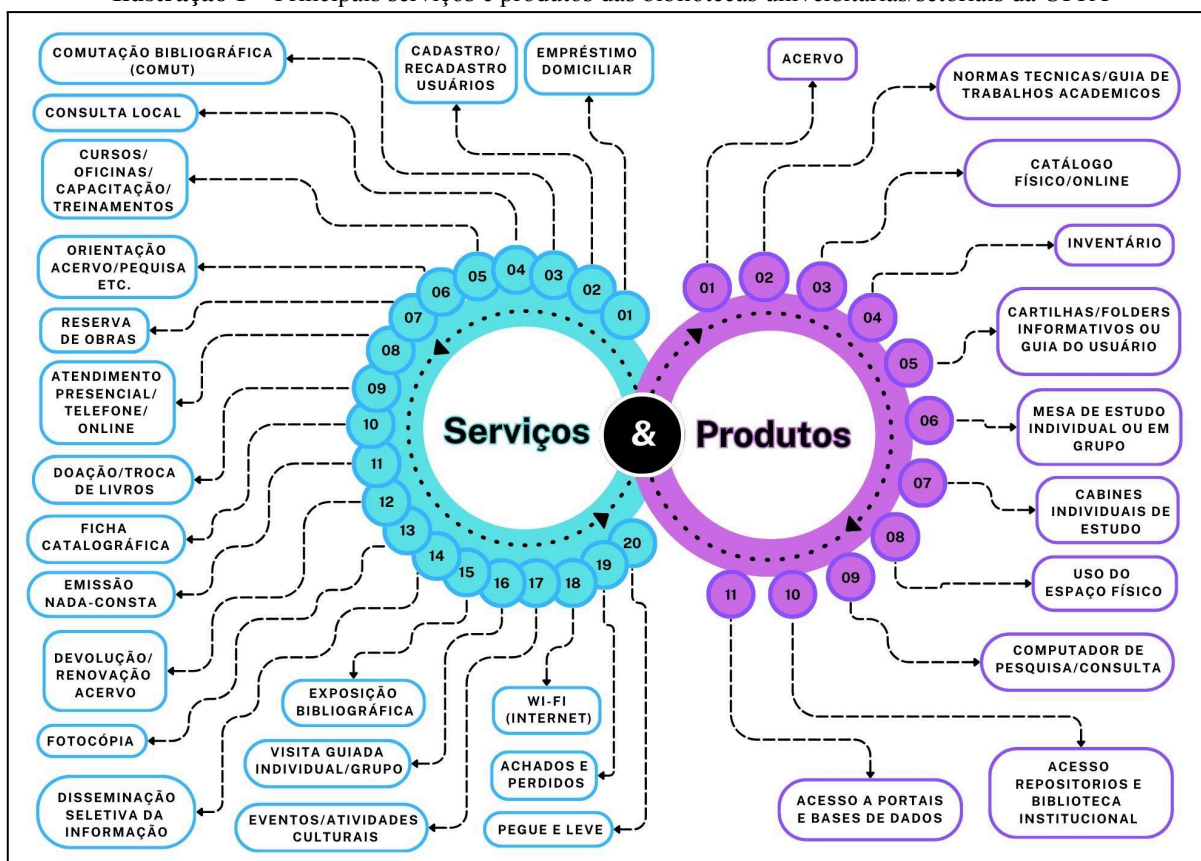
Ilustração 1 – Principais serviços e produtos das bibliotecas universitárias/setoriais da UFPA

COMUTAÇÃO BIBLIOGRÁFICA (COMUT)

CADASTRO/ RECADASTRO USUÁRIOS

EMPRÉSTIMO DOMICILIAR

CONSULTA LOCAL

CURSOS/ OFICINAS/ CAPACITAÇÃO/ TREINAMENTOS

ORIENTAÇÃO ACERVO/PEQUISA ETC.

RESERVA DE OBRAS

ATENDIMENTO PRESENCIAL/ TELEFONE/ ONLINE

DOAÇÃO/TROCA DE LIVROS

FICHA CATALOGRÁFICA

EMISSÃO NADA-CONSTA

DEVOLUÇÃO/ RENOVAÇÃO ACERVO

FOTOCÓPIA

DISSEMINAÇÃO SELETIVA DA INFORMAÇÃO

EXPOSIÇÃO BIBLIOGRÁFICA

VISITA GUIADA INDIVIDUAL/GRUPO

EVENTOS/ATIVIDADES CULTURAIS

WI-FI (INTERNET)

ACHADOS E PERDIDOS

PEGUE E LEVE

01 02 03 04 05 06 07 08 09 10 11 12 13 14 15 16 17 18 19 20

Serviços & Produtos

01 02 03 04 05 06 07 08 09 10 11

ACERVO

NORMAS TECNICAS/GUIA DE TRABALHOS ACADEMICOS

CATÁLOGO FÍSICO/ONLINE

INVENTÁRIO

CARTILHAS/FOLDERS INFORMATIVOS OU GUIA DO USUÁRIO

MESA DE ESTUDO INDIVIDUAL OU EM GRUPO

CABINES INDIVIDUAIS DE ESTUDO

USO DO ESPAÇO FÍSICO

COMPUTADOR DE PESQUISA/CONSULTA

ACESSO REPOSITORIOS E BIBLIOTECA INSTITUCIONAL

ACESSO A PORTAIS E BASES DE DADOS